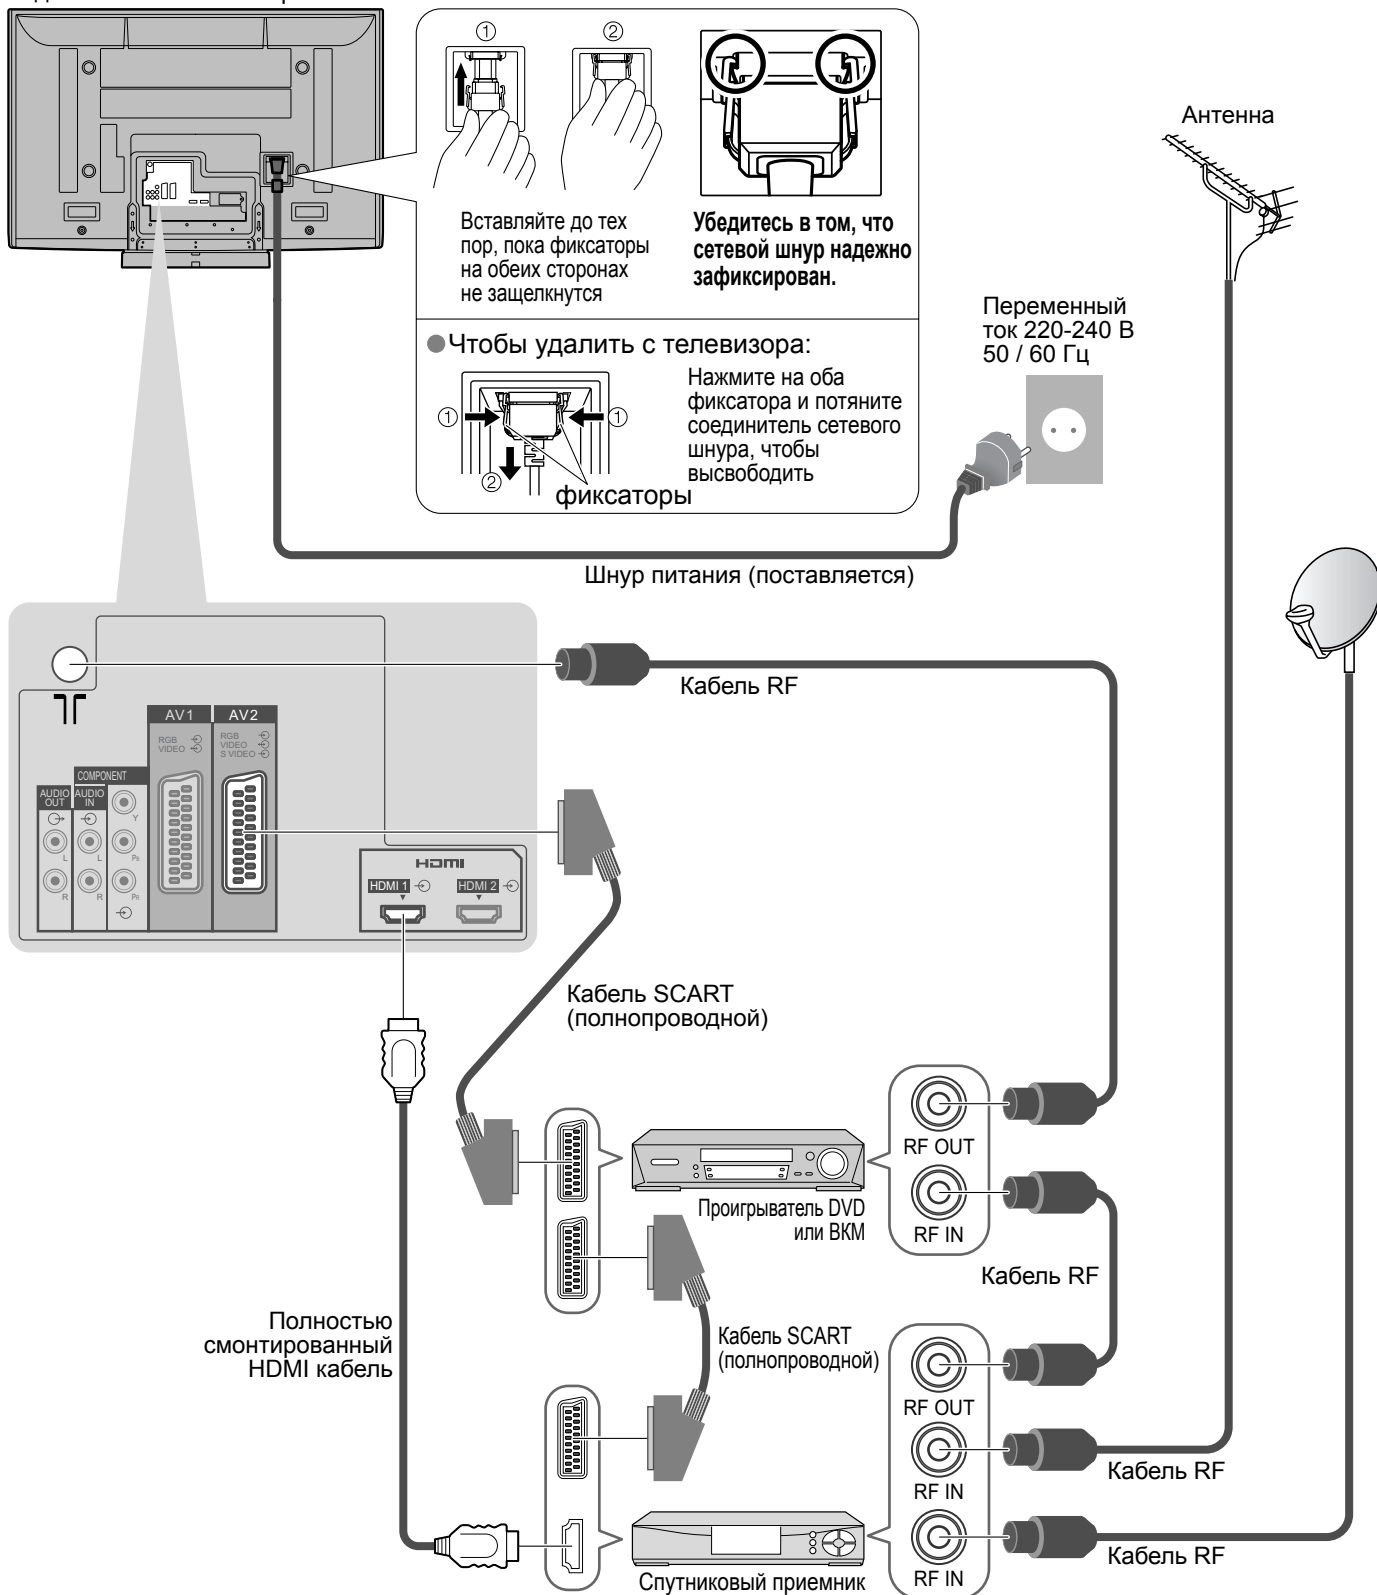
①
②

Вставляйте до тех пор, пока фиксаторы на обеих сторонах не защелкнутся

Убедитесь в том, что сетевой шнур надежно зафиксирован.

●Чтобы удалить с телевизора:

①
①
②

Нажмите на оба фиксатора и потяните соединитель сетевого шнура, чтобы высвободить

фиксаторы

Антенна

Переменный ток 220-240 В 50 / 60 Гц

Шнур питания (поставляется)

AV1
RGB
VIDEO
AV2
RGB
VIDEO
S VIDEO
COMPONENT
AUDIO OUT
AUDIO IN
Y
L
L
$P_B$
R
R
$P_R$
HDMI
HDMI 1
HDMI 2

Кабель RF

Кабель SCART (полнопроводной)

RF OUT
RF IN

Проигрыватель DVD или ВКМ

Кабель RF

Кабель SCART (полнопроводной)

Полностью смонтированный HDMI кабель

RF OUT
RF IN
RF IN

Кабель RF

Кабель RF

Спутниковый приемник